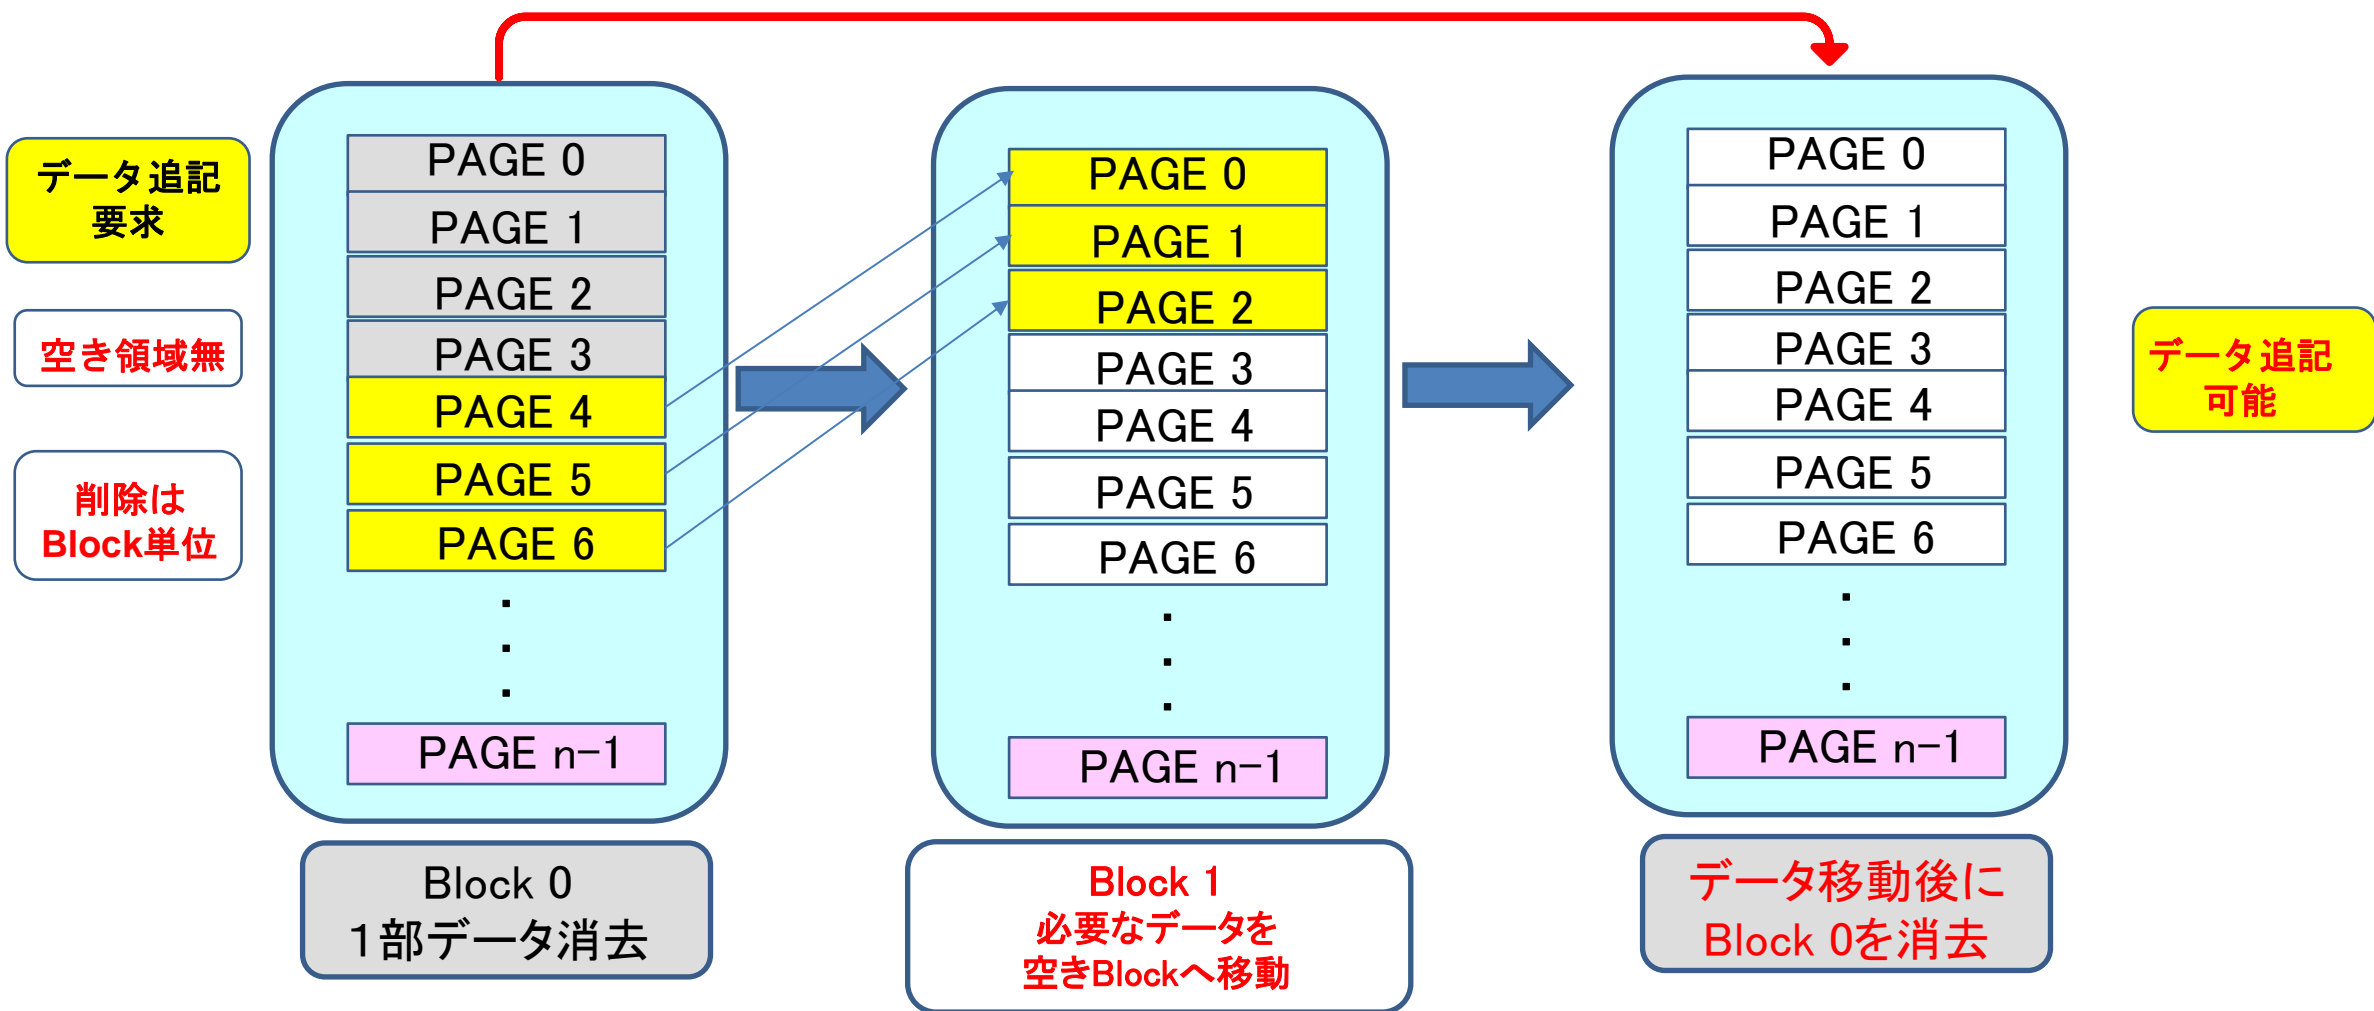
データ追記要求

空き領域無

削除はBlock単位

PAGE 0
PAGE 1
PAGE 2
PAGE 3
PAGE 4
PAGE 5
PAGE 6
.
.
.
PAGE n−1

Block 0
1部データ消去

PAGE 0
PAGE 1
PAGE 2
PAGE 3
PAGE 4
PAGE 5
PAGE 6
.
.
.
PAGE n−1

Block 1
必要なデータを
空きBlockへ移動

PAGE 0
PAGE 1
PAGE 2
PAGE 3
PAGE 4
PAGE 5
PAGE 6
.
.
.
PAGE n−1

データ移動後に
Block 0を消去

データ追記可能